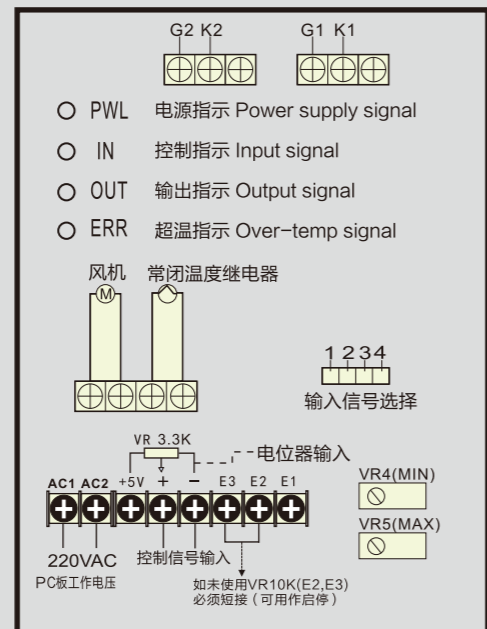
G2 K2 G1 K1

PWL 电源指示 Power supply signal

IN 控制指示 Input signal

OUT 输出指示 Output signal

ERR 超温指示 Over-temp signal

风机 M

常闭温度继电器

1 2 3 4

输入信号选择

VR 3.3K

电位器输入

AC1 AC2 +5V + − E3 E2 E1

VR4(MIN)

VR5(MAX)

220VAC

PC板工作电压

控制信号输入

如未使用VR10K(E2,E3)
必须短接（可用作启停）